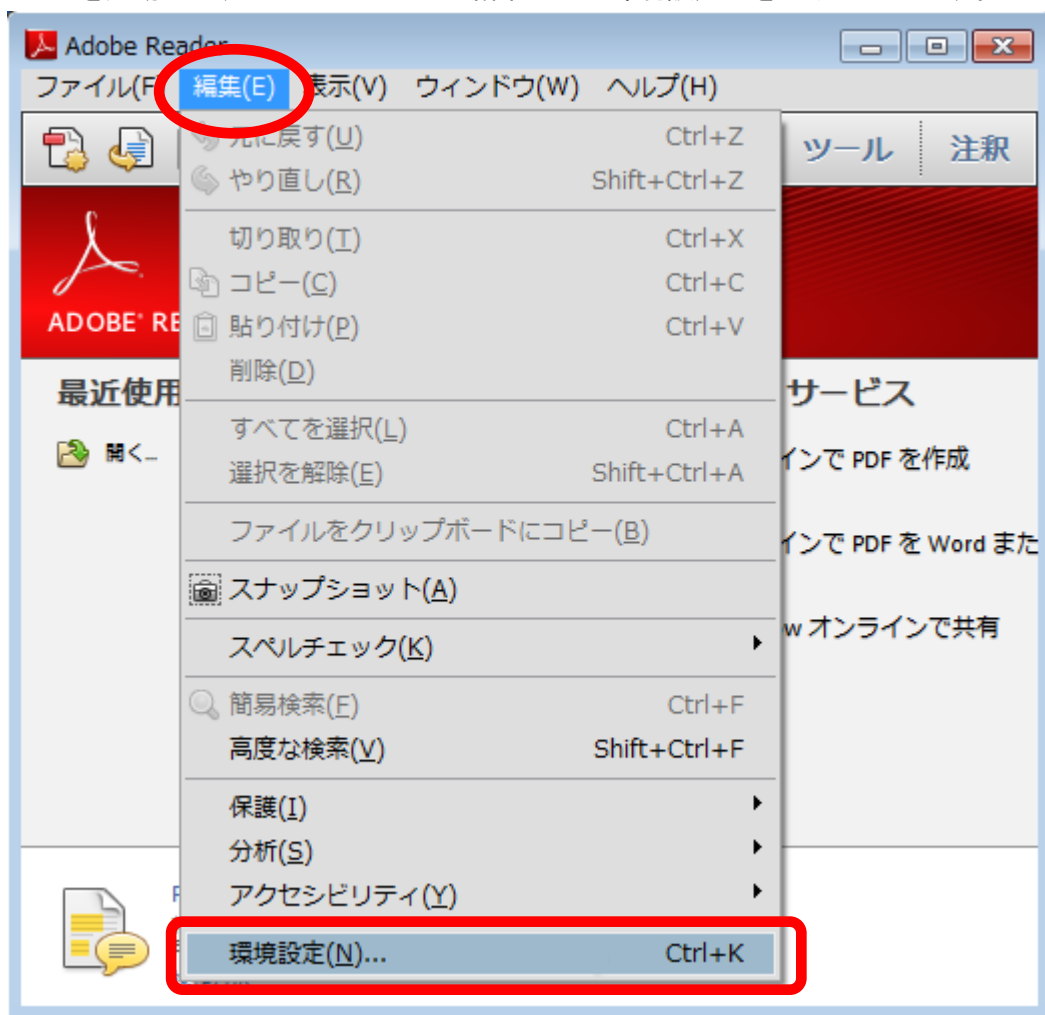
Adobe Reader

ファイル(F) 編集(E) 表示(V) ウィンドウ(W) ヘルプ(H)

ツール 注釈

元に戻す(U) Ctrl+Z
やり直し(R) Shift+Ctrl+Z
切り取り(T) Ctrl+X
コピー(C) Ctrl+C
貼り付け(P) Ctrl+V
削除(D)
すべてを選択(L) Ctrl+A
選択を解除(E) Shift+Ctrl+A
ファイルをクリップボードにコピー(B)
スナップショット(A)
スペルチェック(K)
簡易検索(F) Ctrl+F
高度な検索(V) Shift+Ctrl+F
保護(I)
分析(S)
アクセシビリティ(Y)
環境設定(N)... Ctrl+K

ADOBE® RE

最近使用

開く...

サービス
インで PDF を作成
インで PDF を Word また
w オンラインで共有

P